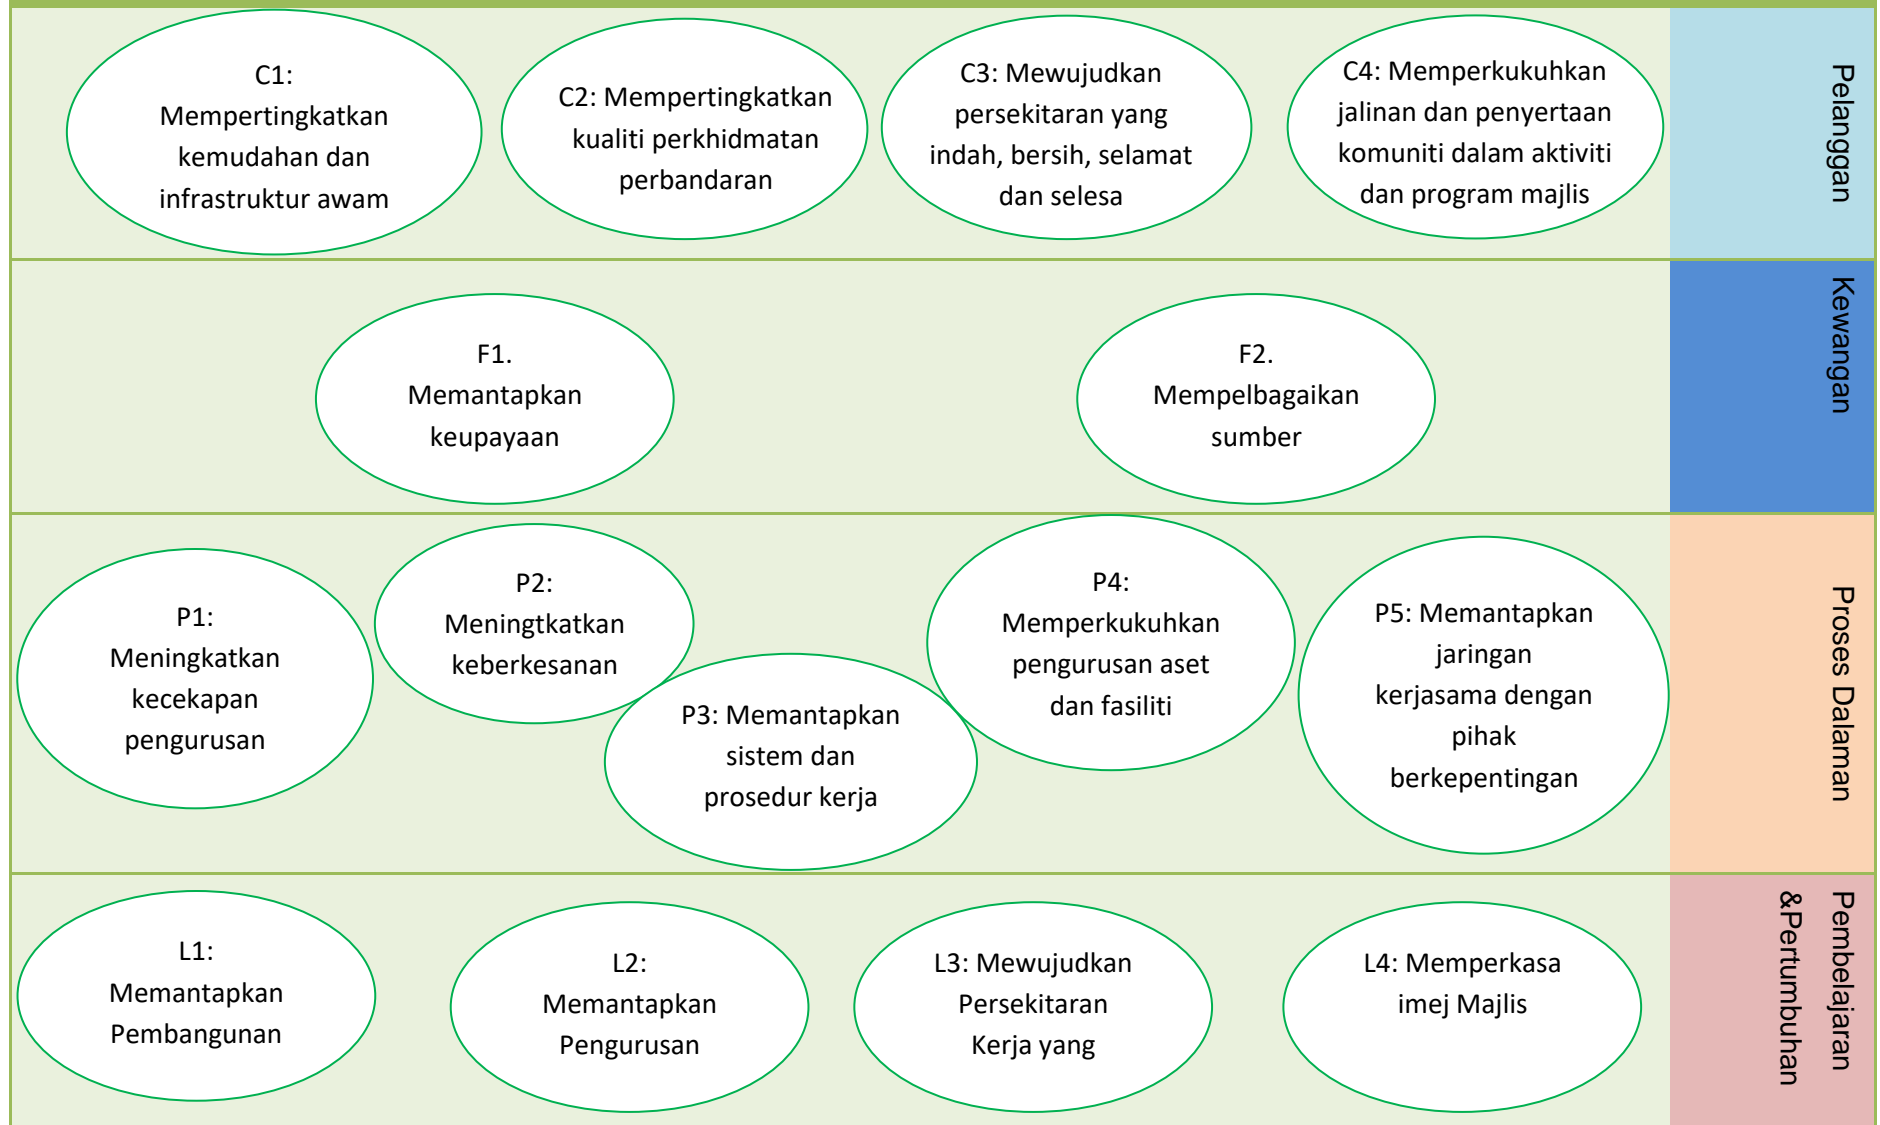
C1: Mempertingkatkan kemudahan dan infrastruktur awam

C2: Mempertingkatkan kualiti perkhidmatan perbandaran

C3: Mewujudkan persekitaran yang indah, bersih, selamat dan selesa

C4: Memperkukuhkan jalinan dan penyertaan komuniti dalam aktiviti dan program majlis

Pelanggan

F1. Memantapkan keupayaan

F2. Mempelbagaikan sumber

Kewangan

P1: Meningkatkan kecekapan pengurusan

P2: Meningtkatkan keberkesanan

P3: Memantapkan sistem dan prosedur kerja

P4: Memperkukuhkan pengurusan aset dan fasiliti

P5: Memantapkan jaringan kerjasama dengan pihak berkepentingan

Proses Dalaman

L1: Memantapkan Pembangunan

L2: Memantapkan Pengurusan

L3: Mewujudkan Persekitaran Kerja yang

L4: Memperkasa imej Majlis

Pembelajaran &Pertumbuhan